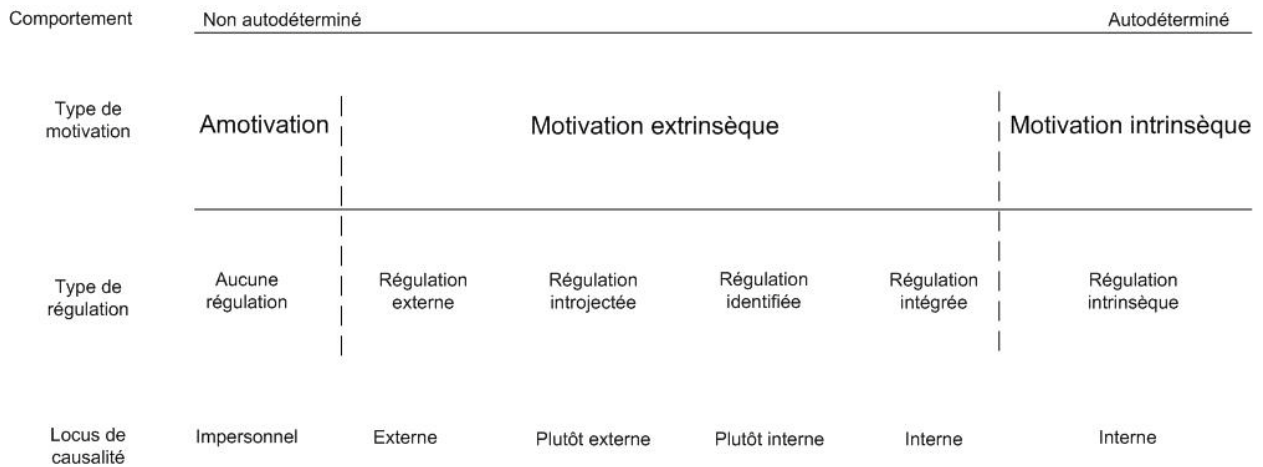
| Comportement | Non autodéterminé | | | | | Autodéterminé |
|---|---|---|---|---|---|---|
| Type de motivation | Amotivation | Motivation extrinsèque | | | | Motivation intrinsèque |
| Type de régulation | Aucune régulation | Régulation externe | Régulation introjectée | Régulation identifiée | Régulation intégrée | Régulation intrinsèque |
| Locus de causalité | Impersonnel | Externe | Plutôt externe | Plutôt interne | Interne | Interne |